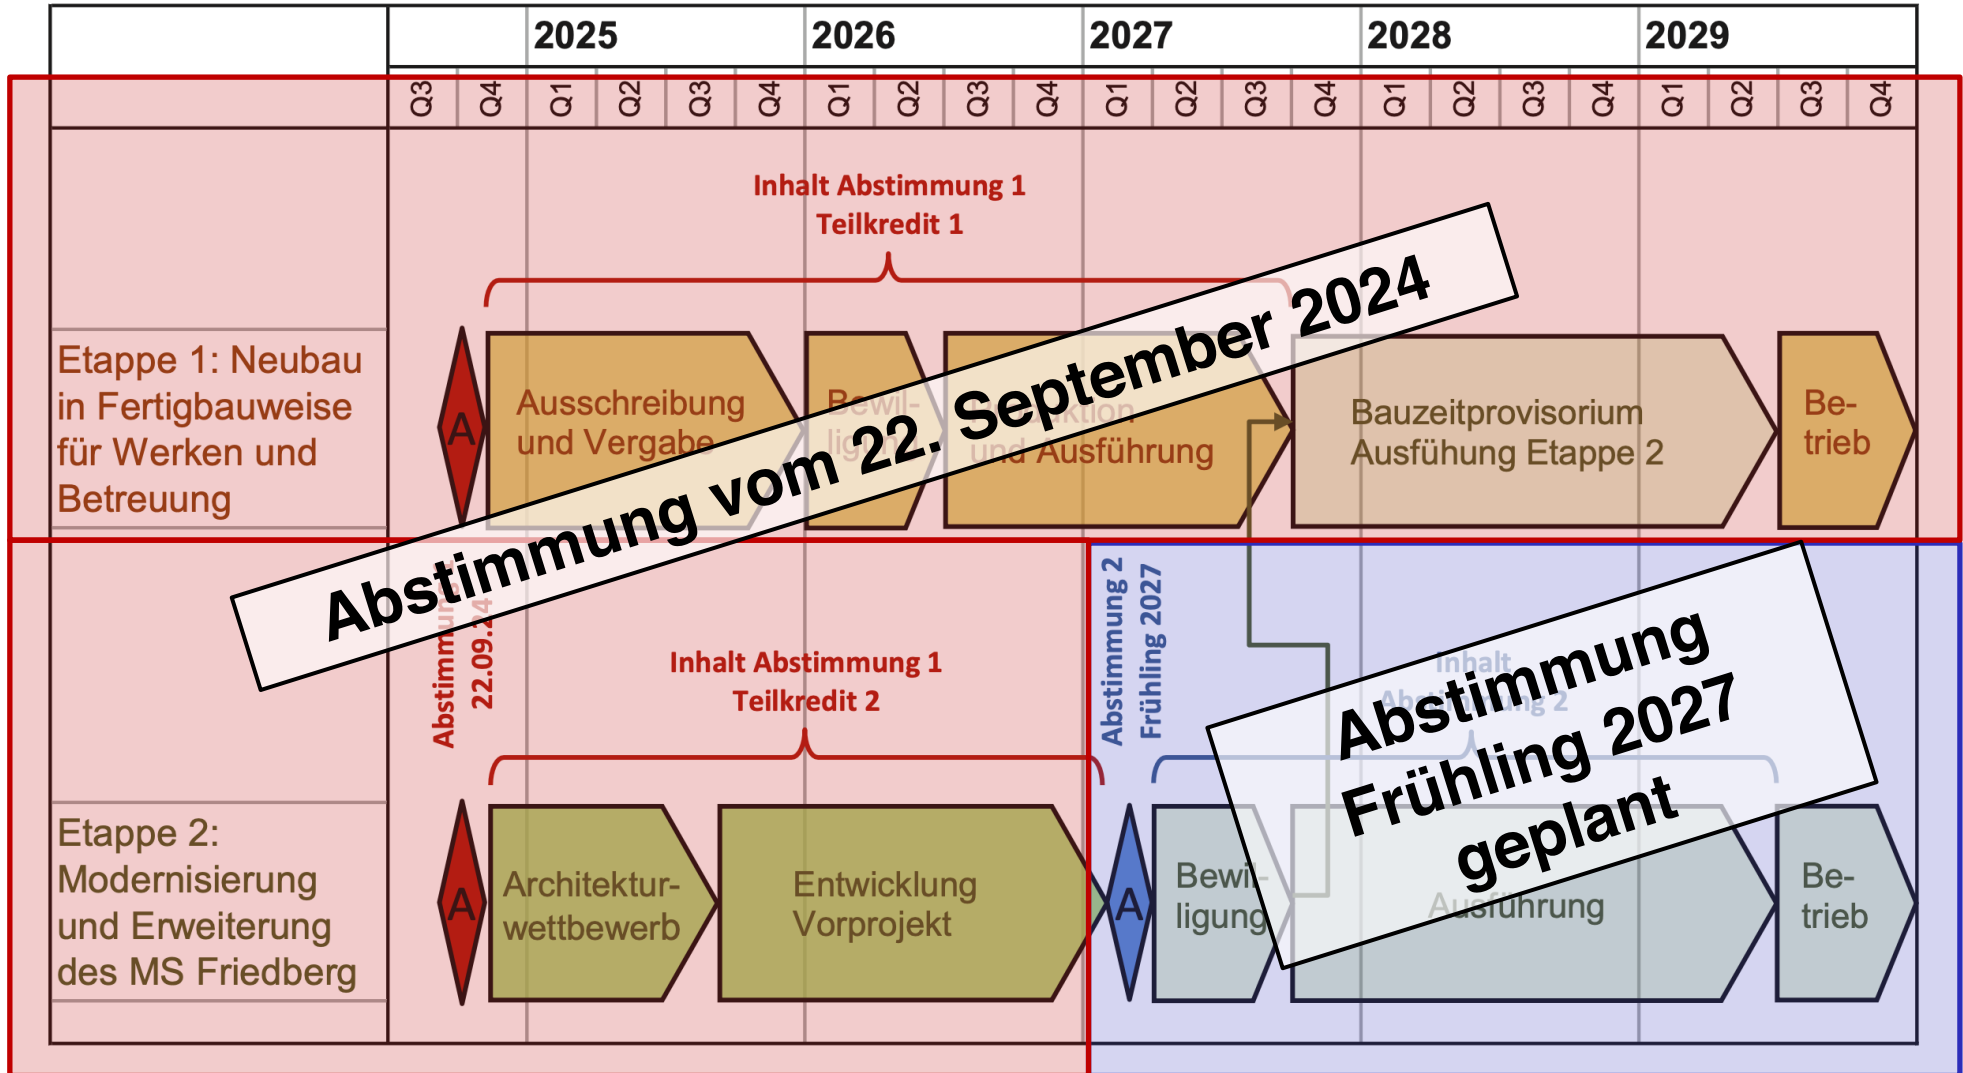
| | 2025 | 2026 | 2027 | 2028 | 2029 |
|---|---|---|---|---|---|

Q3 Q4 Q1 Q2 Q3 Q4 Q1 Q2 Q3 Q4 Q1 Q2 Q3 Q4 Q1 Q2 Q3 Q4 Q1 Q2 Q3 Q4

Inhalt Abstimmung 1
Teilkredit 1

Etappe 1: Neubau in Fertigbauweise für Werken und Betreuung

A

Ausschreibung und Vergabe

Bewil-ligung

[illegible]ktion und Ausführung

Bauzeitprovisorium Ausfühung Etappe 2

Be-trieb

Abstimmung vom 22. September 2024

Abstimmung 22.09.24

Inhalt Abstimmung 1
Teilkredit 2

Abstimmung 2 Frühling 2027

Inhalt Abstimmung 2

Abstimmung Frühling 2027 geplant

Etappe 2: Modernisierung und Erweiterung des MS Friedberg

A

Architektur-wettbewerb

Entwicklung Vorprojekt

A

Bewil-ligung

Ausführung

Be-trieb